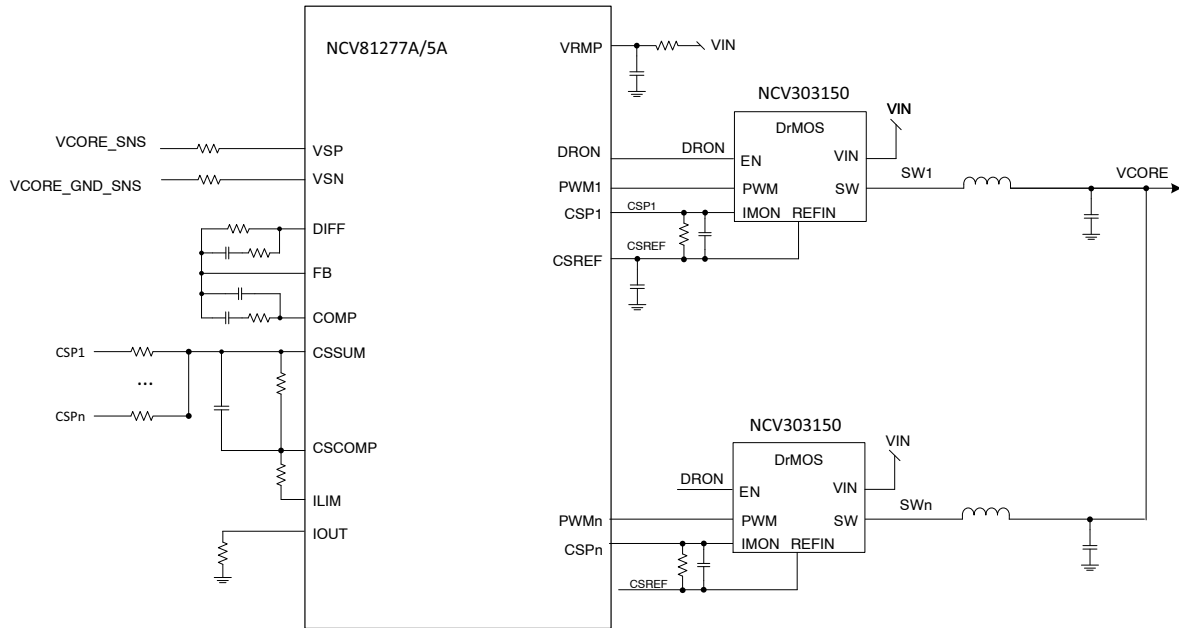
NCV81277A/5A

VRMP
VIN

NCV303150
DrMOS
VIN

VCORE_SNS
VSP
VCORE_GND_SNS
VSN
DIFF
FB
COMP
CSP1
CSSUM
...
CSPn
CSCOMP
ILIM
IOUT

DRON
DRON
EN
VIN
PWM1
PWM
SW
SW1
VCORE
CSP1
CSP1
IMON
REFIN
CSREF
CSREF

NCV303150
DrMOS
VIN
DRON
EN
VIN
PWMn
PWM
SW
SWn
CSPn
IMON
REFIN
CSREF